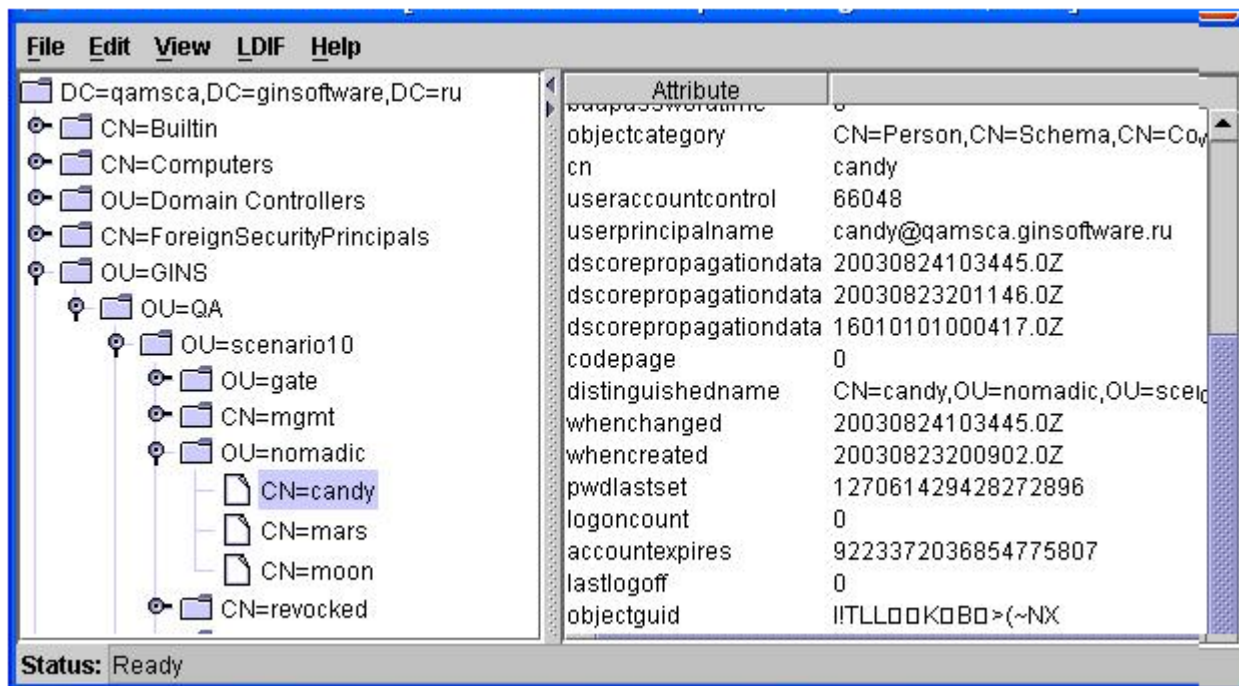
File Edit View LDIF Help

DC=qamsca,DC=ginsoftware,DC=ru
CN=Builtin
CN=Computers
OU=Domain Controllers
CN=ForeignSecurityPrincipals
OU=GINS
OU=QA
OU=scenario10
OU=gate
CN=mgmt
OU=nomadic
CN=candy
CN=mars
CN=moon
CN=revocked

| Attribute | |
|---|---|
| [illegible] | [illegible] |
| objectcategory | CN=Person,CN=Schema,CN=Co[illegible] |
| cn | candy |
| useraccountcontrol | 66048 |
| userprincipalname | candy@qamsca.ginsoftware.ru |
| dscorepropagationdata | 20030824103445.0Z |
| dscorepropagationdata | 20030823201146.0Z |
| dscorepropagationdata | 16010101000417.0Z |
| codepage | 0 |
| distinguishedname | CN=candy,OU=nomadic,OU=sce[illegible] |
| whenchanged | 20030824103445.0Z |
| whencreated | 20030823200902.0Z |
| pwdlastset | 127061429428272896 |
| logoncount | 0 |
| accountexpires | 9223372036854775807 |
| lastlogoff | 0 |
| objectguid | I!TLL□□K□B□>(~NX |

Status: Ready